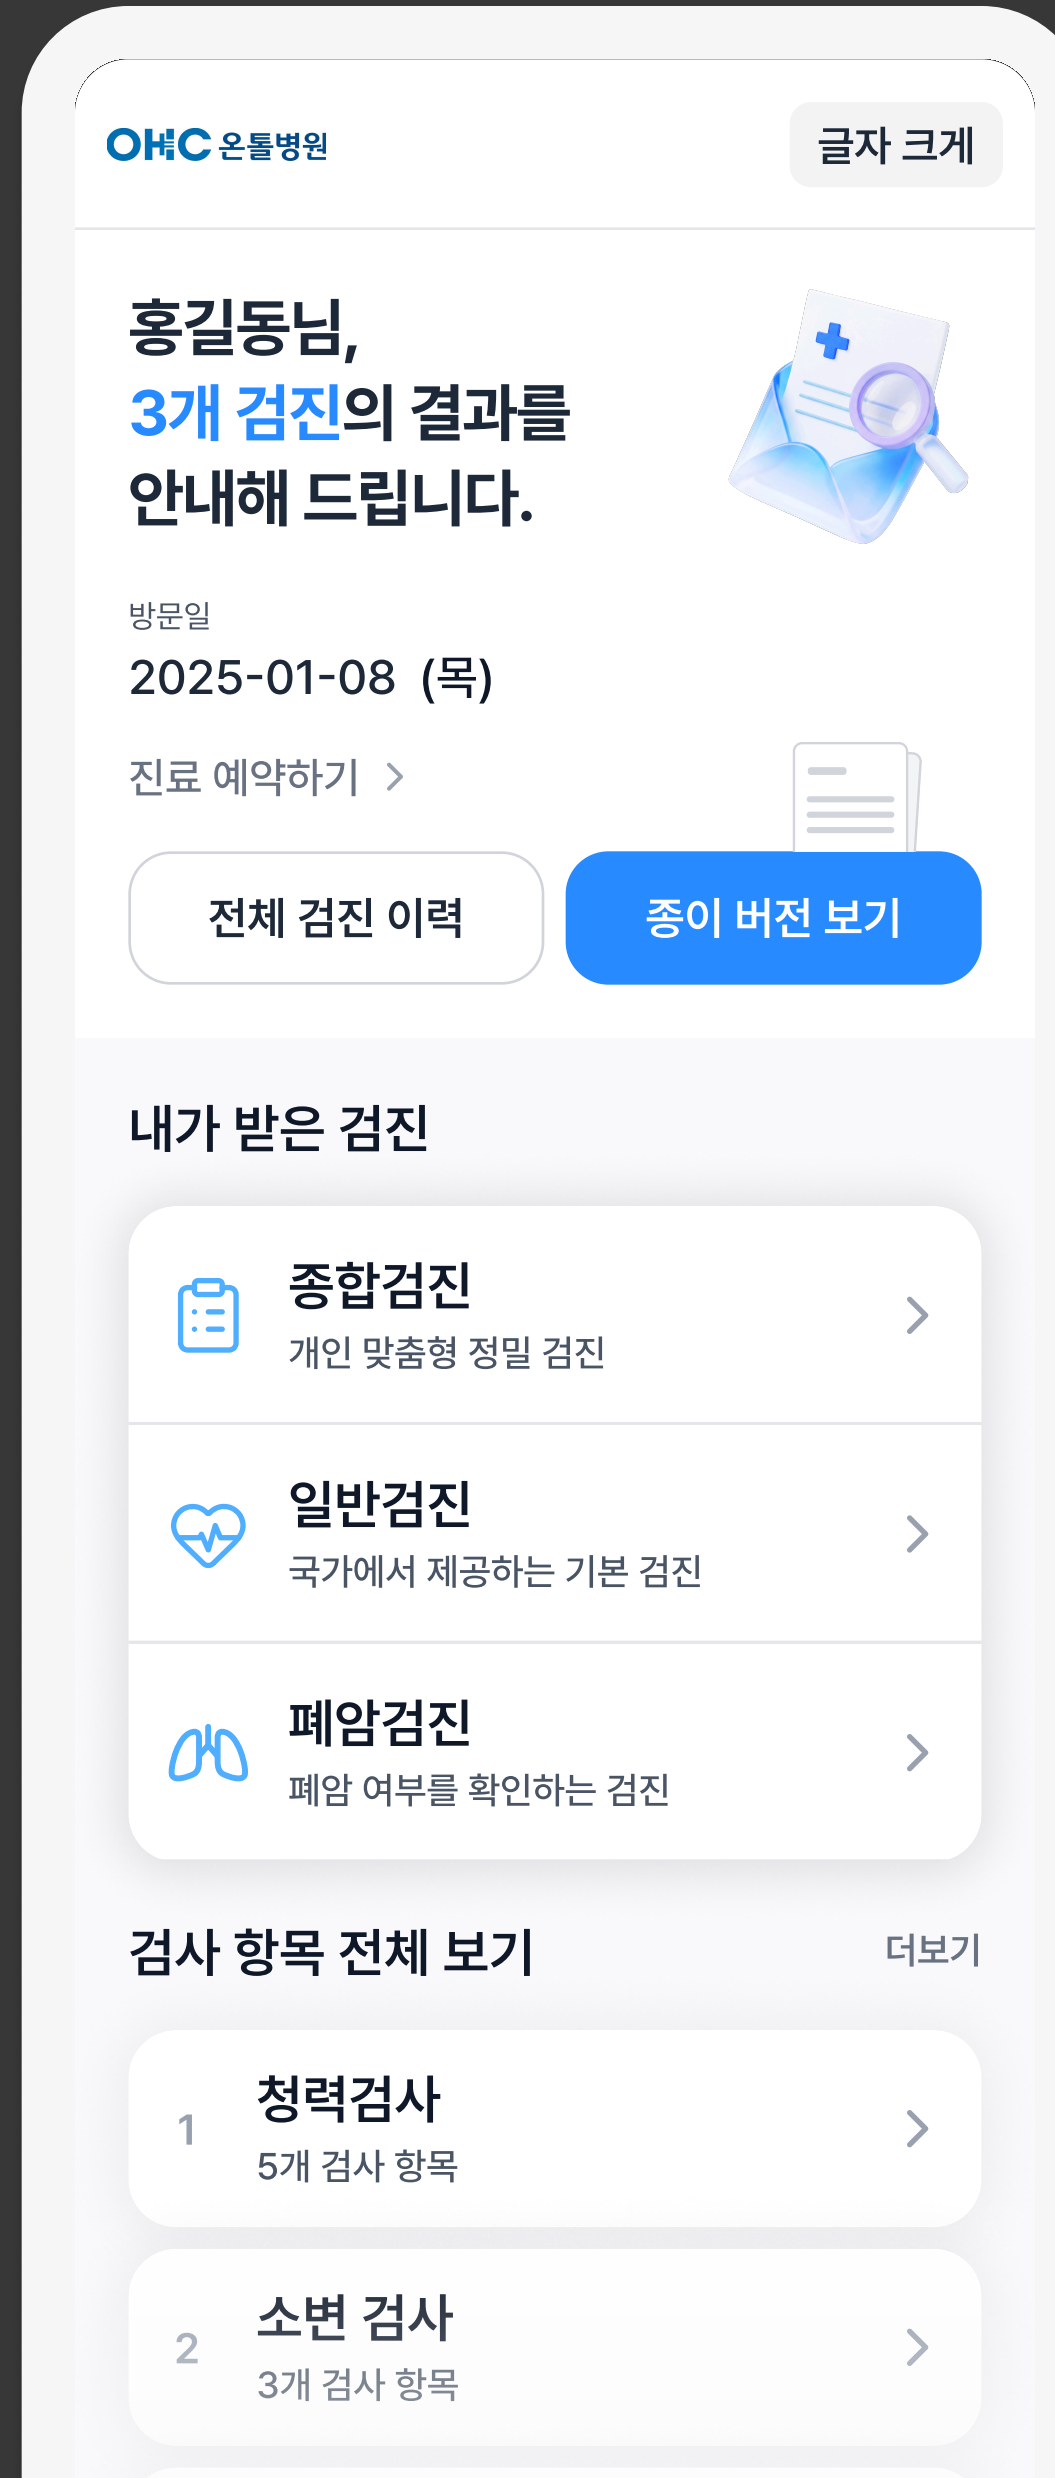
OHC 온틀병원

글자 크게

홍길동님,
3개 검진의 결과를
안내해 드립니다.

방문일
2025-01-08 (목)

진료 예약하기 >

전체 검진 이력

종이 버전 보기

내가 받은 검진

종합검진
개인 맞춤형 정밀 검진

일반검진
국가에서 제공하는 기본 검진

폐암검진
폐암 여부를 확인하는 검진

검사 항목 전체 보기

더보기

1 청력검사
5개 검사 항목

2 소변 검사
3개 검사 항목